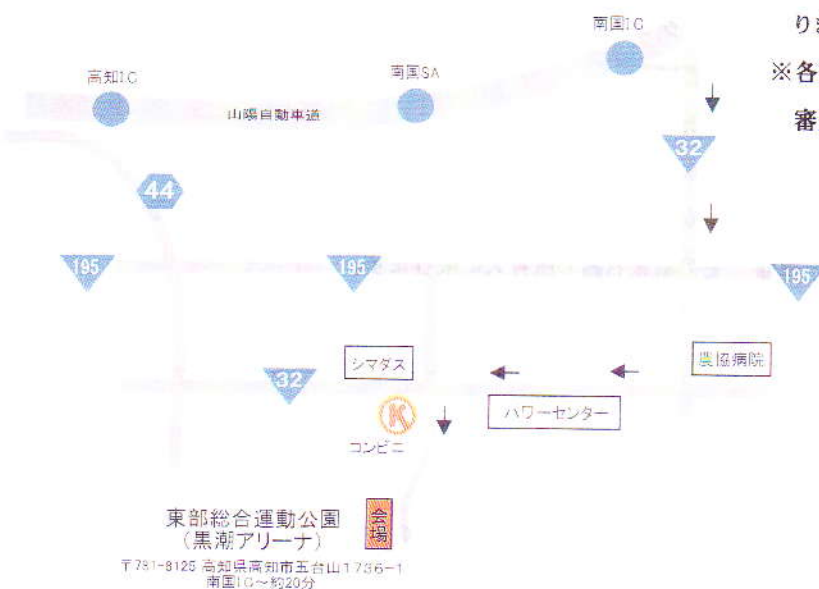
南国IC

り

※各

審

高知IC

南国SA

山陽自動車道

32

44

195

195

195

シマダス

農協病院

32

K

ハワーセンター

コンビニ

東部総合運動公園
（黒潮アリーナ）

会場

〒781-8125 高知県高知市五台山1736-1
南国IC～約20分